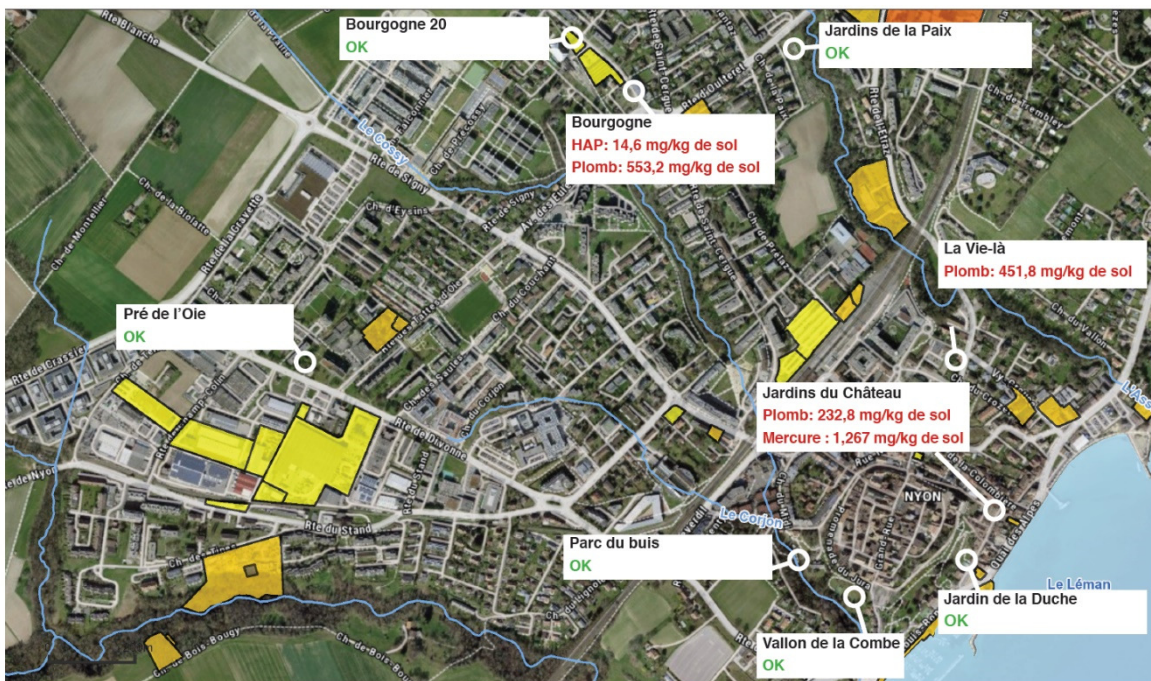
Bourgogne 20
OK

Jardins de la Paix
OK

Bourgogne
HAP: 14,6 mg/kg de sol
Plomb: 553,2 mg/kg de sol

La Vie-là
Plomb: 451,8 mg/kg de sol

Pré de l'Oie
OK

Jardins du Château
Plomb: 232,8 mg/kg de sol
Mercure : 1,267 mg/kg de sol

Parc du buis
OK

Jardin de la Duche
OK

Vallon de la Combe
OK

Le Cossy
Rte de Signy
Ch. d'Eysins
Rte de Divonne
Rte du Stand
Le Corjon
NYON
Le Léman
Rte de Nyon
Rte de Clarens
Ch. de la Redoute
Ch. de la Biolette
Ch. de Montelier
Ch. de Bois-Bougy
Rte Blanche
Rte de Saint-Cergue
Rte de l'Etraz
Rte de Oulteret
Ch. de Prélaz
Ch. des Saules
Ch. du Couchant
Rte du Boiron
Ch. de Tattes d'Oie
Ch. des Fines
Grand'Rue
Quai des Alpes
L'Asse